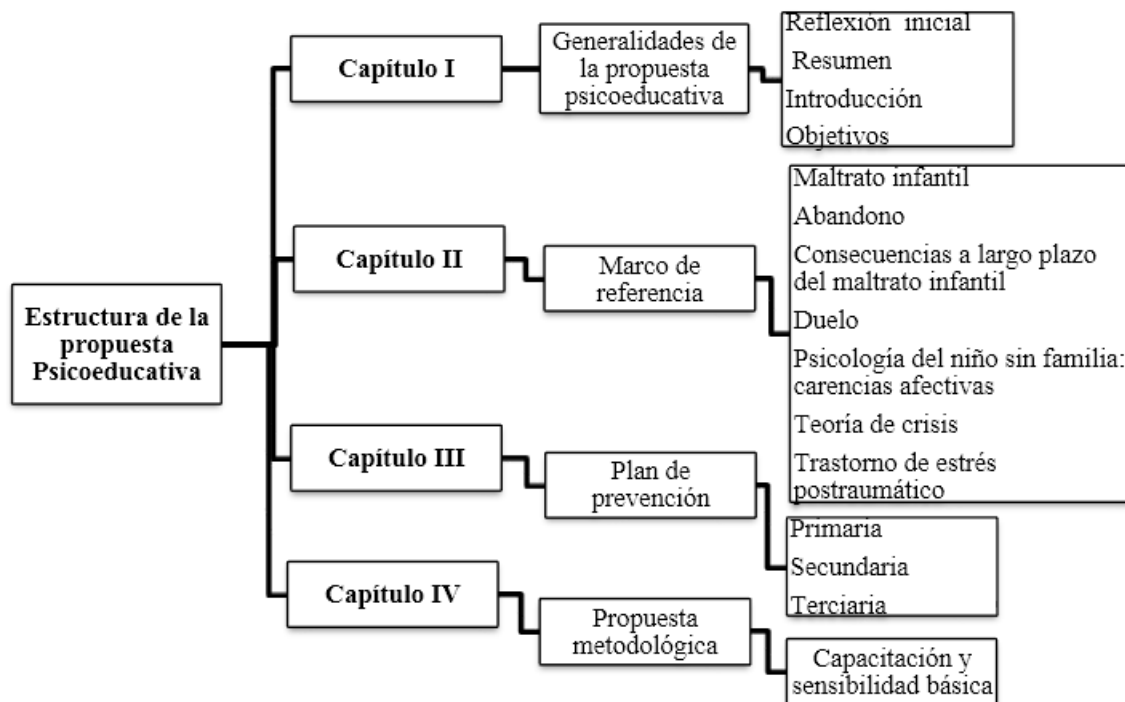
Estructura de la propuesta Psicoeducativa

Capítulo I

Generalidades de la propuesta psicoeducativa

Reflexión inicial
Resumen
Introducción
Objetivos

Capítulo II

Marco de referencia

Maltrato infantil
Abandono
Consecuencias a largo plazo del maltrato infantil
Duelo
Psicología del niño sin familia: carencias afectivas
Teoría de crisis
Trastorno de estrés postraumático

Capítulo III

Plan de prevención

Primaria
Secundaria
Terciaria

Capítulo IV

Propuesta metodológica

Capacitación y sensibilidad básica